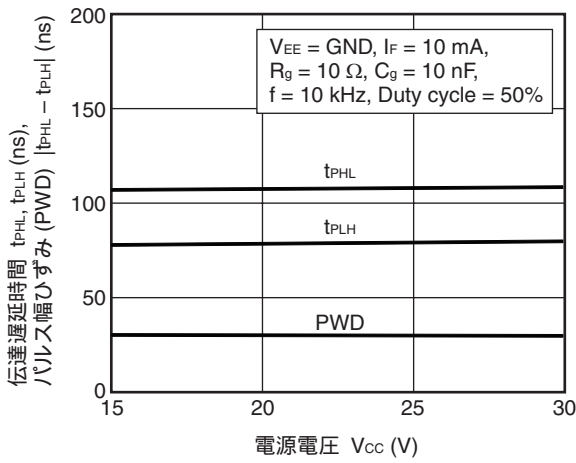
伝達遅延時間 $t_{PHL}$, $t_{PLH}$ (ns), パルス幅ひずみ (PWD) $|t_{PHL} - t_{PLH}|$ (ns)

$V_{EE}$ = GND, $I_F$ = 10 mA, $R_g$ = 10 Ω, $C_g$ = 10 nF, f = 10 kHz, Duty cycle = 50%

200
150
100
50
0

$t_{PHL}$
$t_{PLH}$
PWD

15
20
25
30

電源電圧 $V_{CC}$ (V)